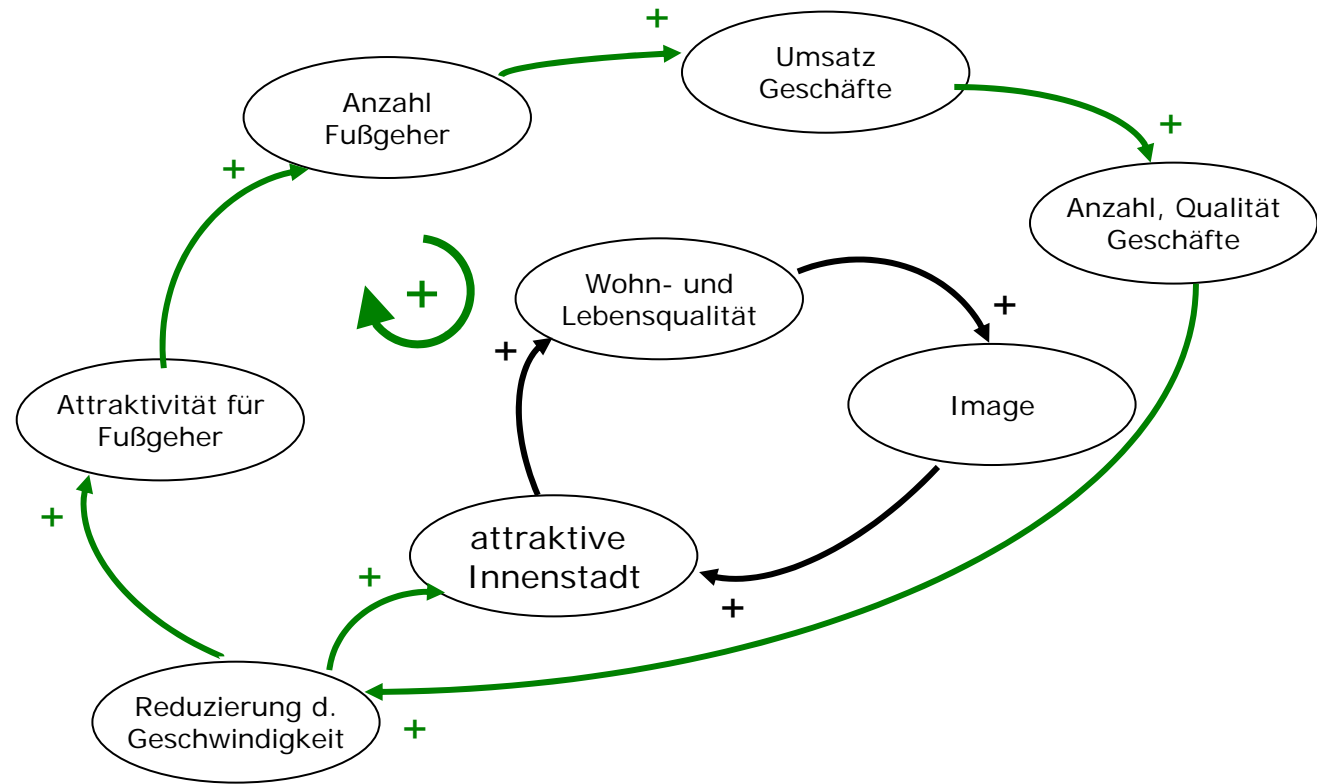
+

Umsatz Geschäfte

Anzahl Fußgeher

+

+

Anzahl, Qualität Geschäfte

+

Wohn- und Lebensqualität

+

+

Image

Attraktivität für Fußgeher

+

attraktive Innenstadt

+

+

Reduzierung d. Geschwindigkeit

+